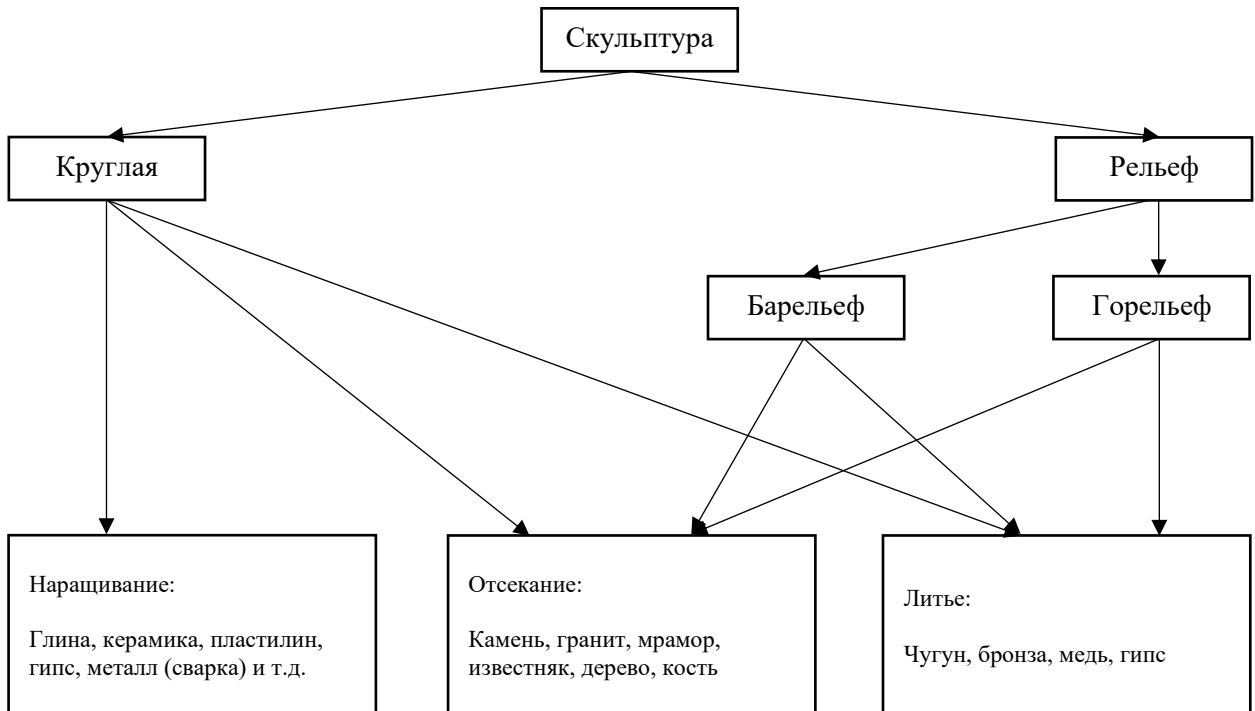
Скульптура

Круглая

Рельеф

Барельеф

Горельеф

Наращивание:

Глина, керамика, пластилин, гипс, металл (сварка) и т.д.

Отсекание:

Камень, гранит, мрамор, известняк, дерево, кость

Литье:

Чугун, бронза, медь, гипс